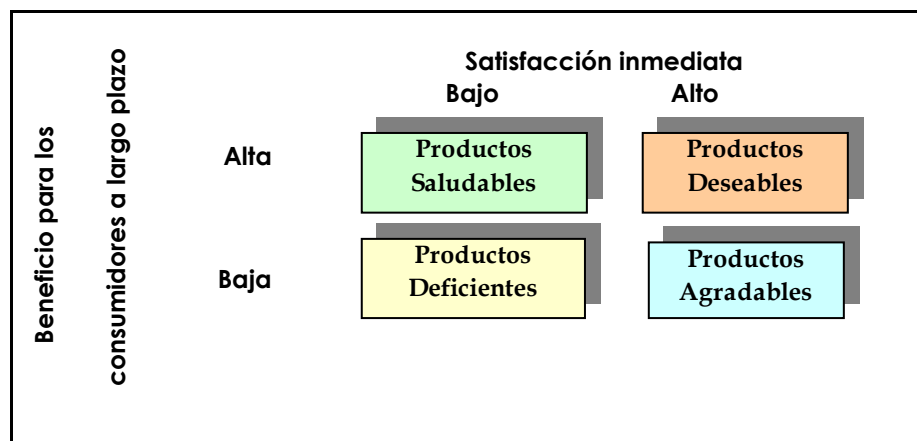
Beneficio para los consumidores a largo plazo

Satisfacción inmediata

| | Bajo | Alto |
|---|---|---|
| Alta | Productos Saludables | Productos Deseables |
| Baja | Productos Deficientes | Productos Agradables |